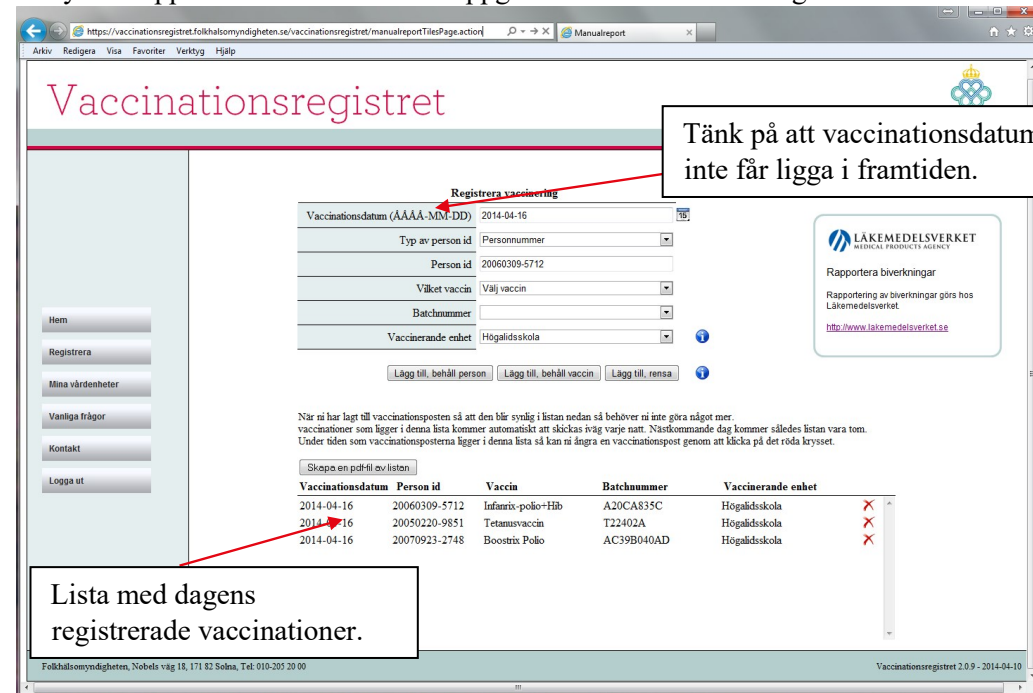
https://vaccinationsregistret.folkhalsomyndigheten.se/vaccinationsregistret/manualreportTilesPage.action
Manualreport

Arkiv Redigera Visa Favoriter Verktyg Hjälp

Vaccinationsregistret

Tänk på att vaccinationsdatum inte får ligga i framtiden.

Registrera vaccinering

| | |
|---|---|
| Vaccinationsdatum (ÅÅÅÅ-MM-DD) | 2014-04-16 |
| Typ av person id | Personnummer |
| Person id | 20060309-5712 |
| Vilket vaccin | Välj vaccin |
| Batchnummer | |
| Vaccinerande enhet | Högalidsskola |

Lägg till, behåll person Lägg till, behåll vaccin Lägg till, rensa

LÄKEMEDELSVERKET
MEDICAL PRODUCTS AGENCY

Rapportera biverkningar

Rapportering av biverkningar görs hos Läkemedelsverket.

http://www.lakemedelsverket.se

Hem
Registrera
Mina vårdenheter
Vanliga frågor
Kontakt
Logga ut

När ni har lagt till vaccinationsposten så att den blir synlig i listan nedan så behöver ni inte göra något mer.
vaccinationer som ligger i denna lista kommer automatiskt att skickas iväg varje natt. Nästkommande dag kommer således listan vara tom.
Under tiden som vaccinationsposterna ligger i denna lista så kan ni ångra en vaccinationspost genom att klicka på det röda krysset.

Skapa en pdf-fil av listan

| Vaccinationsdatum | Person id | Vaccin | Batchnummer | Vaccinerande enhet |
|---|---|---|---|---|
| 2014-04-16 | 20060309-5712 | Infanrix-polio+Hib | A20CA835C | Högalidsskola |
| 2014-04-16 | 20050220-9851 | Tetanusvaccin | T22402A | Högalidsskola |
| 2014-04-16 | 20070923-2748 | Boostrix Polio | AC39B040AD | Högalidsskola |

Lista med dagens registrerade vaccinationer.

Folkhälsomyndigheten, Nobels väg 18, 171 82 Solna, Tel: 010-205 20 00

Vaccinationsregistret 2.0.9 - 2014-04-10